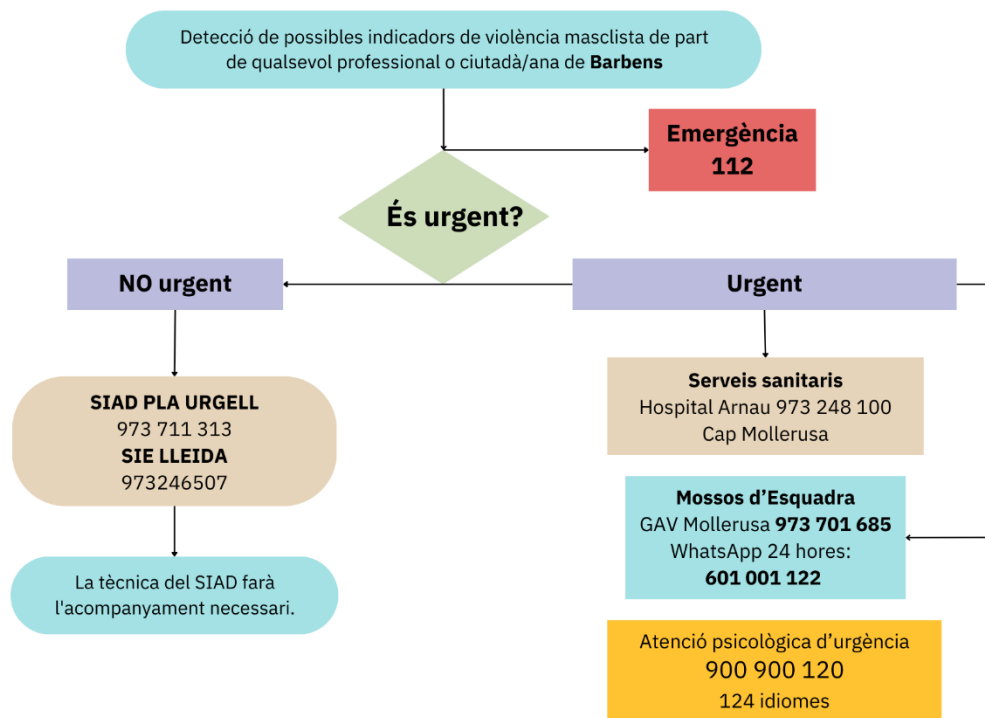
Detecció de possibles indicadors de violència masclista de part de qualsevol professional o ciutadà/ana de **Barbens**

Emergència
112

És urgent?

NO urgent

Urgent

SIAD PLA URGELL
973 711 313
SIE LLEIDA
973246507

La tècnica del SIAD farà l'acompanyament necessari.

Serveis sanitaris
Hospital Arnau 973 248 100
Cap Mollerusa

Mossos d'Esquadra
GAV Mollerusa 973 701 685
WhatsApp 24 hores:
601 001 122

Atenció psicològica d'urgència
900 900 120
124 idiomes